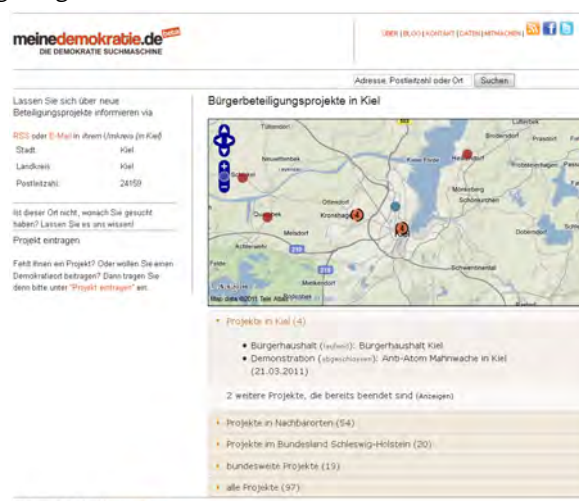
meinedemokratie.de beta
DIE DEMOKRATIE SUCHMASCHINE

ÜBER | BLOG | KONTAKT | DATEN | MITMACHEN |

Adresse, Postleitzahl oder Ort
Suchen

Lassen Sie sich über neue Beteiligungsprojekte informieren via

RSS oder E-Mail in ihrem (Umkreis (in Kiel)

| Stadt: | Kiel |
|---|---|
| Landkreis: | Kiel |
| Postleitzahl: | 24159 |

Ist dieser Ort nicht, wonach Sie gesucht haben? Lassen Sie es uns wissen!

Projekt eintragen

Fehlt Ihnen ein Projekt? Oder wollen Sie einen Demokratieort beitragen? Dann tragen Sie diese bitte unter "Projekt eintragen" ein.

Bürgerbeteiligungsprojekte in Kiel

Tüttendorf
Laboe
Brodersdorf
Prasdorf
Fahren
Neuwittenbek
Kieler Förde
Heikendorf
Probsteierhagen
Schinkel
Mönkeberg
Schönkirchen
Quarnbek
Ottendorf
Kronshagen
Melsdorf
Achterwehr
Dobersdorf
Felde
Molfsee
Mielkendorf
Schwentinental
Bordesholm
Map data ©2011 Tele Atlas

Projekte in Kiel (4)

• Bürgerhaushalt (laufend): Bürgerhaushalt Kiel
• Demonstration (abgeschlossen): Anti-Atom Mahnwache in Kiel (21.03.2011)

2 weitere Projekte, die bereits beendet sind (Anzeigen)

Projekte in Nachbarorten (54)
Projekte im Bundesland Schleswig-Holstein (20)
bundesweite Projekte (19)
alle Projekte (97)